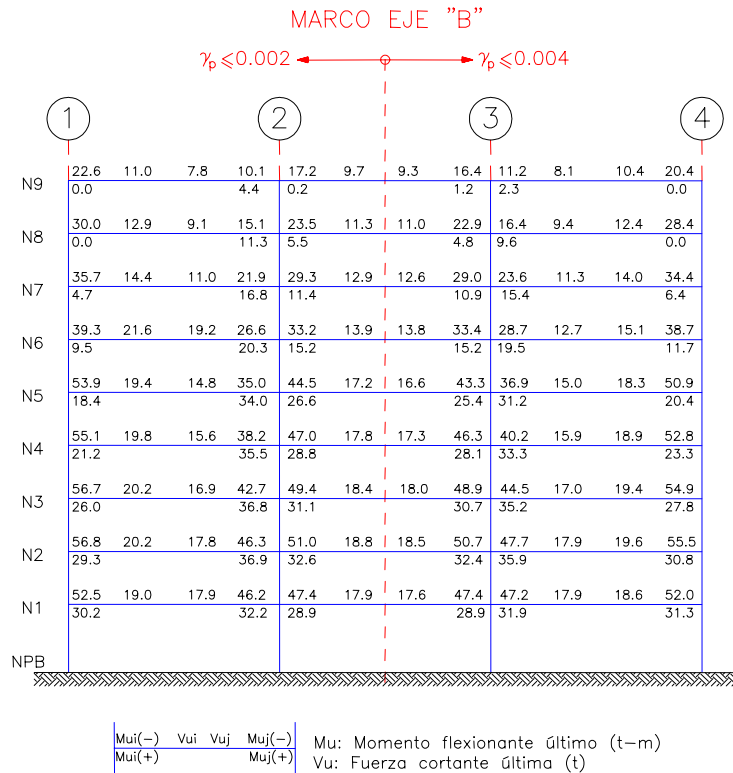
MARCO EJE "B"

$\gamma_p \leqslant 0.002$ $\gamma_p \leqslant 0.004$

1 2 3 4

N9
22.6 11.0 7.8 10.1 | 17.2 9.7 9.3 16.4 | 11.2 8.1 10.4 20.4
0.0 4.4 | 0.2 1.2 | 2.3 0.0

N8
30.0 12.9 9.1 15.1 | 23.5 11.3 11.0 22.9 | 16.4 9.4 12.4 28.4
0.0 11.3 | 5.5 4.8 | 9.6 0.0

N7
35.7 14.4 11.0 21.9 | 29.3 12.9 12.6 29.0 | 23.6 11.3 14.0 34.4
4.7 16.8 | 11.4 10.9 | 15.4 6.4

N6
39.3 21.6 19.2 26.6 | 33.2 13.9 13.8 33.4 | 28.7 12.7 15.1 38.7
9.5 20.3 | 15.2 15.2 | 19.5 11.7

N5
53.9 19.4 14.8 35.0 | 44.5 17.2 16.6 43.3 | 36.9 15.0 18.3 50.9
18.4 34.0 | 26.6 25.4 | 31.2 20.4

N4
55.1 19.8 15.6 38.2 | 47.0 17.8 17.3 46.3 | 40.2 15.9 18.9 52.8
21.2 35.5 | 28.8 28.1 | 33.3 23.3

N3
56.7 20.2 16.9 42.7 | 49.4 18.4 18.0 48.9 | 44.5 17.0 19.4 54.9
26.0 36.8 | 31.1 30.7 | 35.2 27.8

N2
56.8 20.2 17.8 46.3 | 51.0 18.8 18.5 50.7 | 47.7 17.9 19.6 55.5
29.3 36.9 | 32.6 32.4 | 35.9 30.8

N1
52.5 19.0 17.9 46.2 | 47.4 17.9 17.6 47.4 | 47.2 17.9 18.6 52.0
30.2 32.2 | 28.9 28.9 | 31.9 31.3

NPB

Mui(−) Vui Vuj Muj(−)
Mui(+) Muj(+)

Mu: Momento flexionante último (t−m)
Vu: Fuerza cortante última (t)